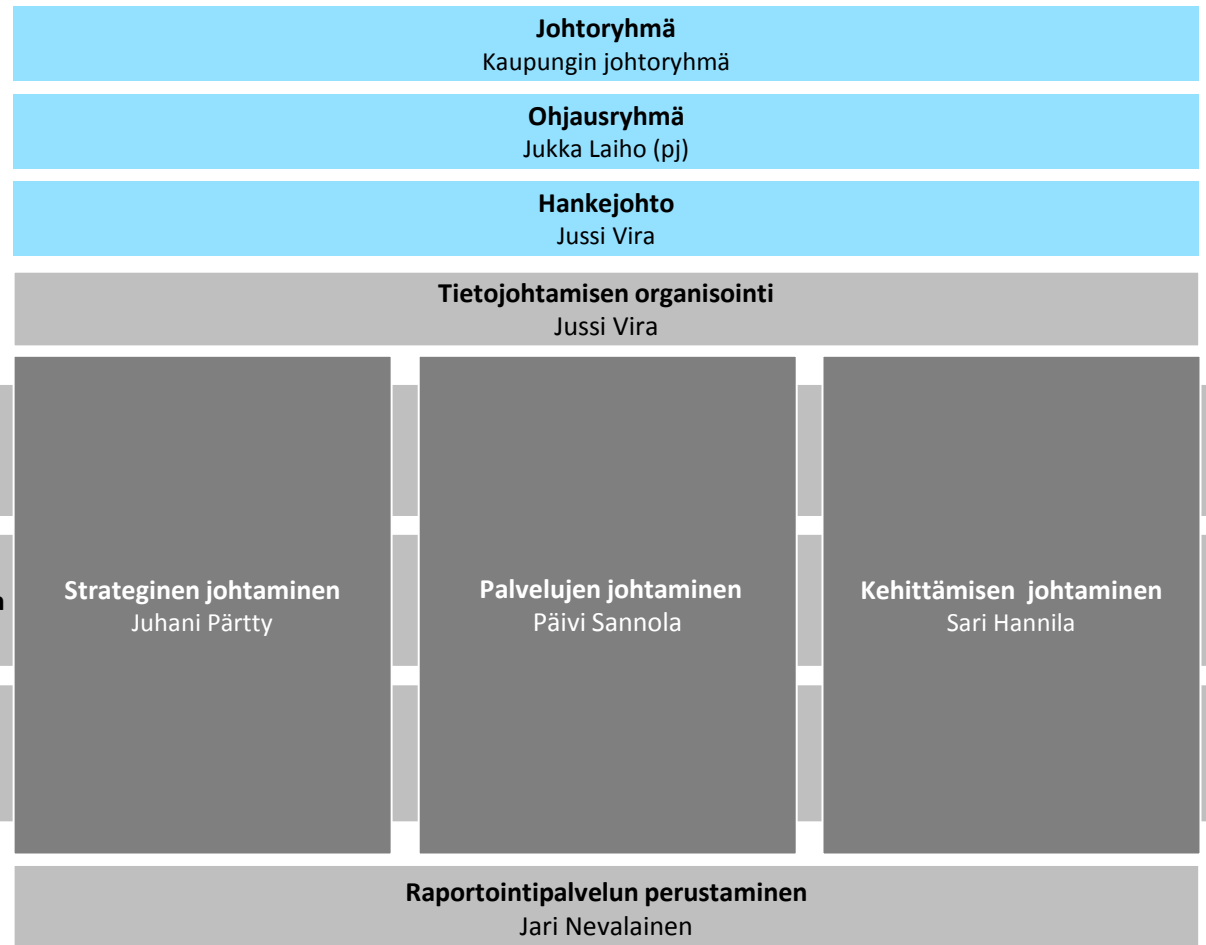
**Johtoryhmä**
Kaupungin johtoryhmä

**Ohjausryhmä**
Jukka Laiho (pj)

**Hankejohto**
Jussi Vira

**Tietojohtamisen organisointi**
Jussi Vira

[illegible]

**Strateginen johtaminen**
Juhani Pärtty

**Palvelujen johtaminen**
Päivi Sannola

**Kehittämisen johtaminen**
Sari Hannila

**Raportointipalvelun perustaminen**
Jari Nevalainen